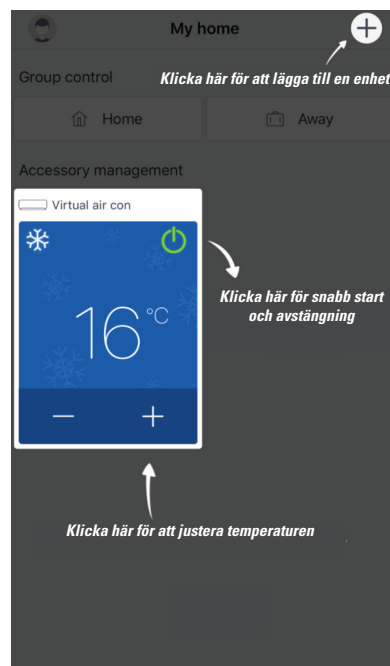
My home

Klicka här för att lägga till en enhet

Group control

Home

Away

Accessory management

Virtual air con

16°C

Klicka här för snabb start och avstängning

—

+

Klicka här för att justera temperaturen